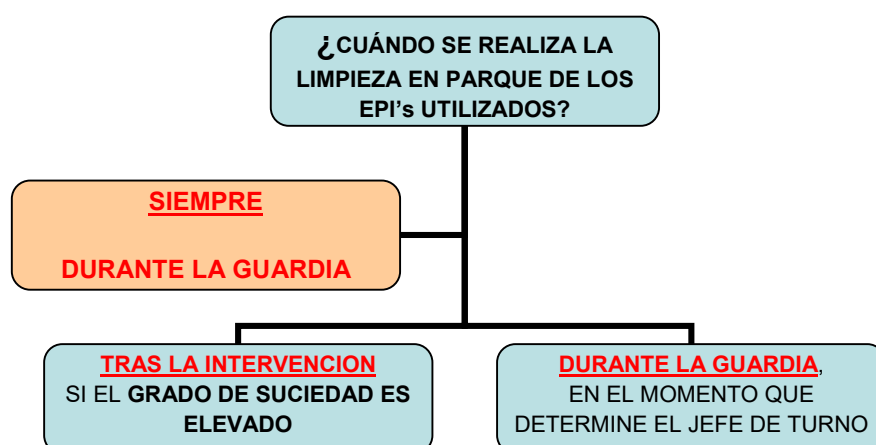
¿CUÁNDO SE REALIZA LA LIMPIEZA EN PARQUE DE LOS EPI's UTILIZADOS?

SIEMPRE

DURANTE LA GUARDIA

TRAS LA INTERVENCION
SI EL GRADO DE SUCIEDAD ES ELEVADO

DURANTE LA GUARDIA,
EN EL MOMENTO QUE DETERMINE EL JEFE DE TURNO